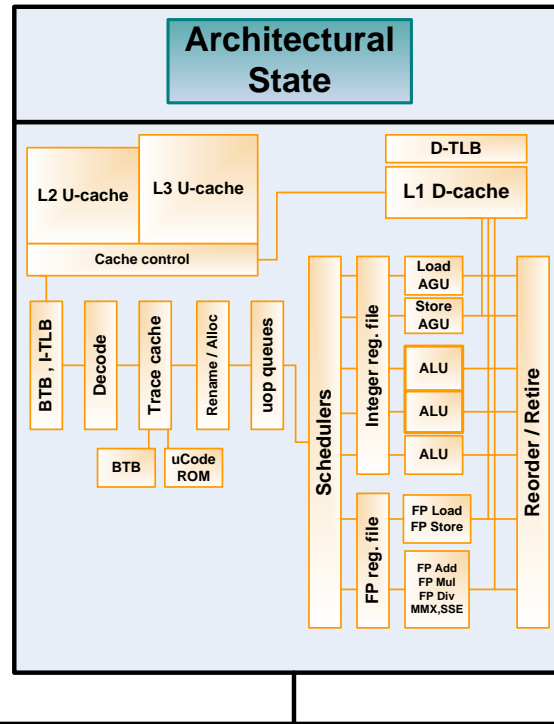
Architectural State

L2 U-cache

L3 U-cache

Cache control

D-TLB

L1 D-cache

BTB , I-TLB

Decode

Trace cache

Rename / Alloc

uop queues

BTB

uCode ROM

Schedulers

Integer reg. file

Load AGU

Store AGU

ALU

ALU

ALU

FP reg. file

FP Load FP Store

FP Add FP Mul FP Div MMX,SSE

Reorder / Retire